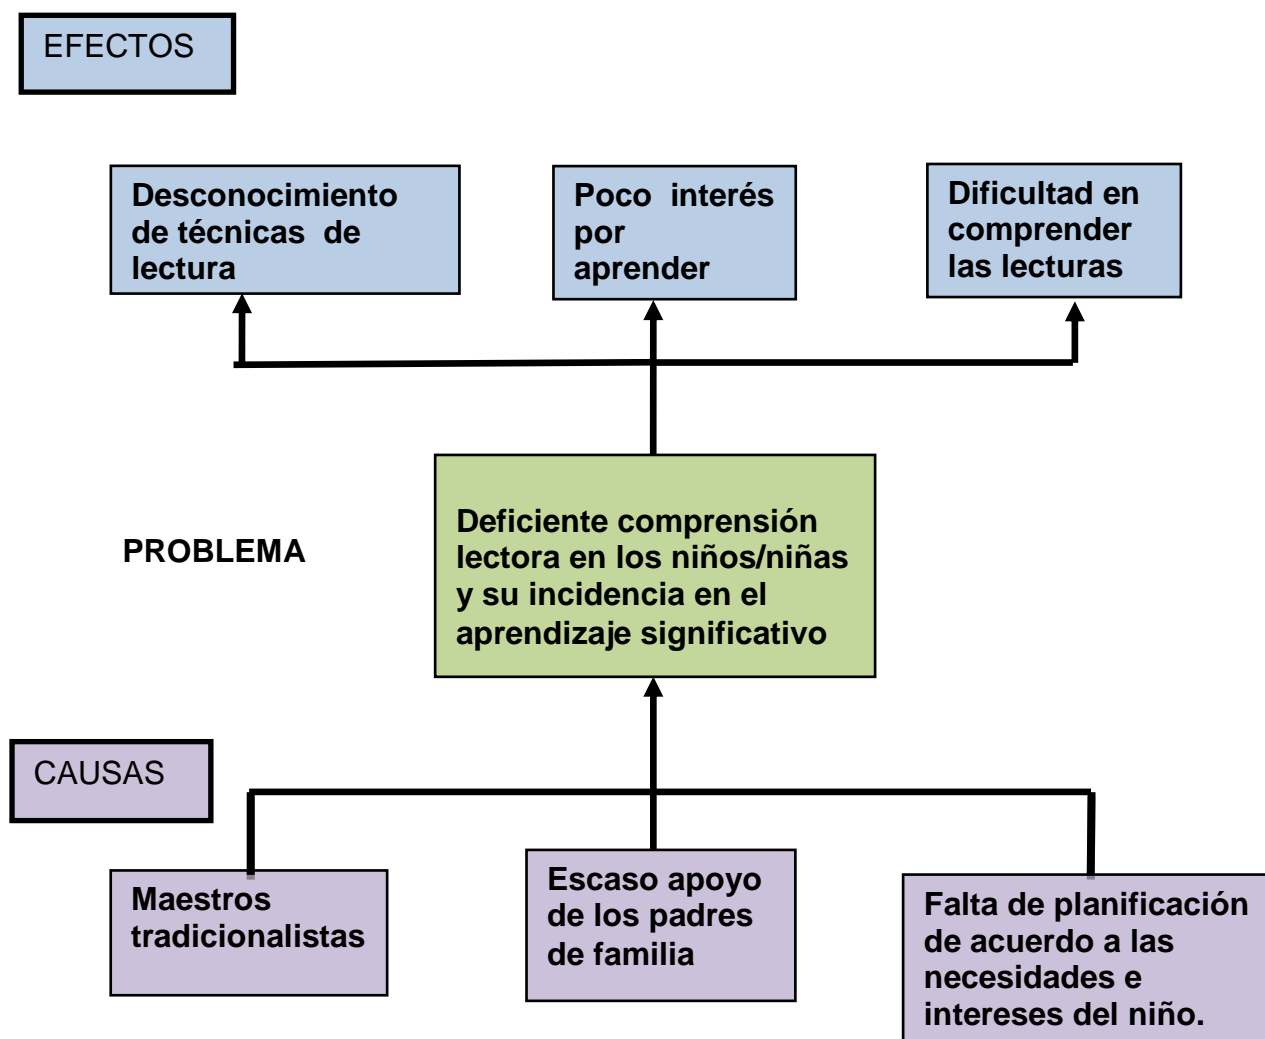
EFECTOS

Desconocimiento de técnicas de lectura

Poco interés por aprender

Dificultad en comprender las lecturas

PROBLEMA

Deficiente comprensión lectora en los niños/niñas y su incidencia en el aprendizaje significativo

CAUSAS

Maestros tradicionalistas

Escaso apoyo de los padres de familia

Falta de planificación de acuerdo a las necesidades e intereses del niño.